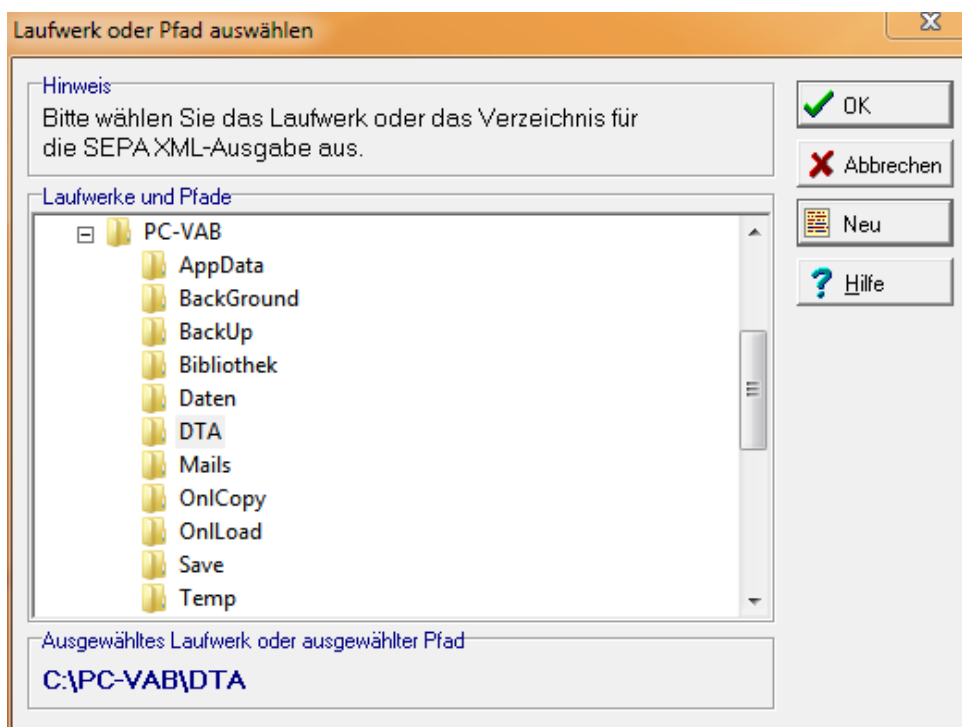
Laufwerk oder Pfad auswählen

X

Hinweis

Bitte wählen Sie das Laufwerk oder das Verzeichnis für die SEPA XML-Ausgabe aus.

OK

Abbrechen

Neu

Hilfe

Laufwerke und Pfade

PC-VAB
AppData
BackGround
BackUp
Bibliothek
Daten
DTA
Mails
OnlCopy
OnlLoad
Save
Temp

Ausgewähltes Laufwerk oder ausgewählter Pfad

C:\PC-VAB\DTA